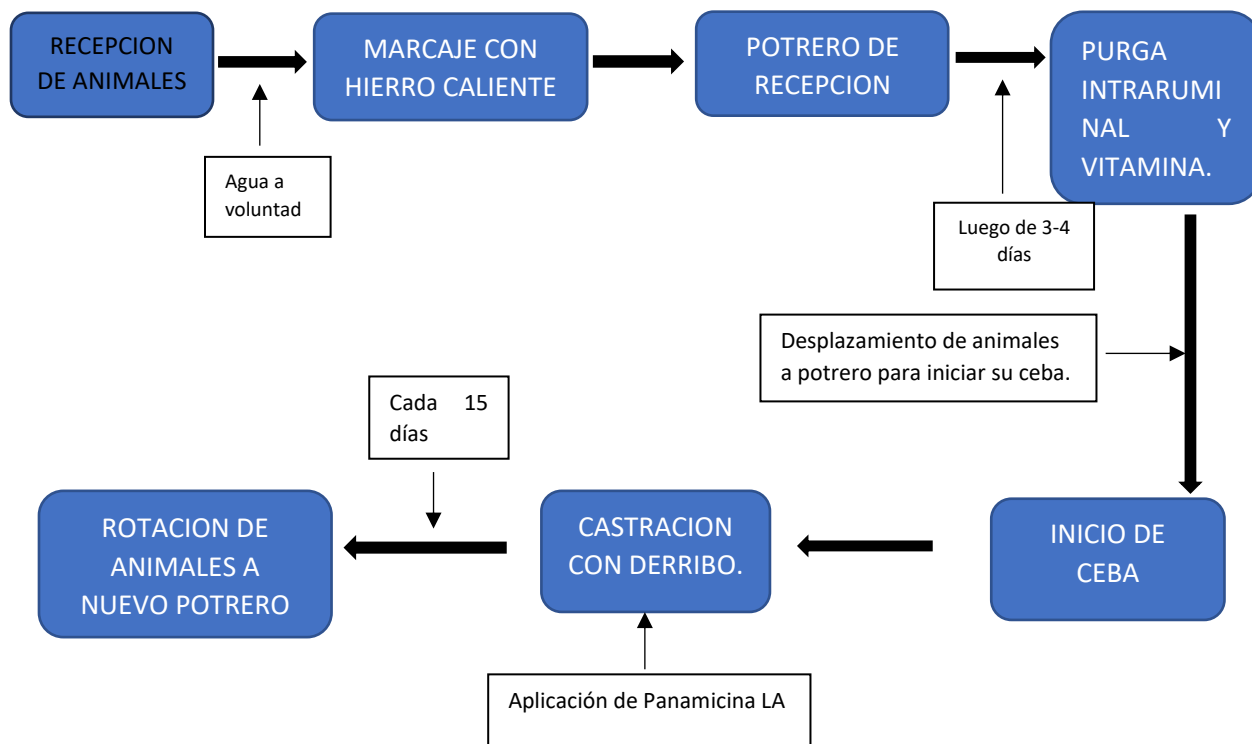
RECEPCION DE ANIMALES

Agua a voluntad

MARCAJE CON HIERRO CALIENTE

POTRERO DE RECEPCION

Luego de 3-4 días

PURGA INTRARUMINAL Y VITAMINA.

Desplazamiento de animales a potrero para iniciar su ceba.

INICIO DE CEBA

CASTRACION CON DERRIBO.

Aplicación de Panamicina LA

Cada 15 días

ROTACION DE ANIMALES A NUEVO POTRERO